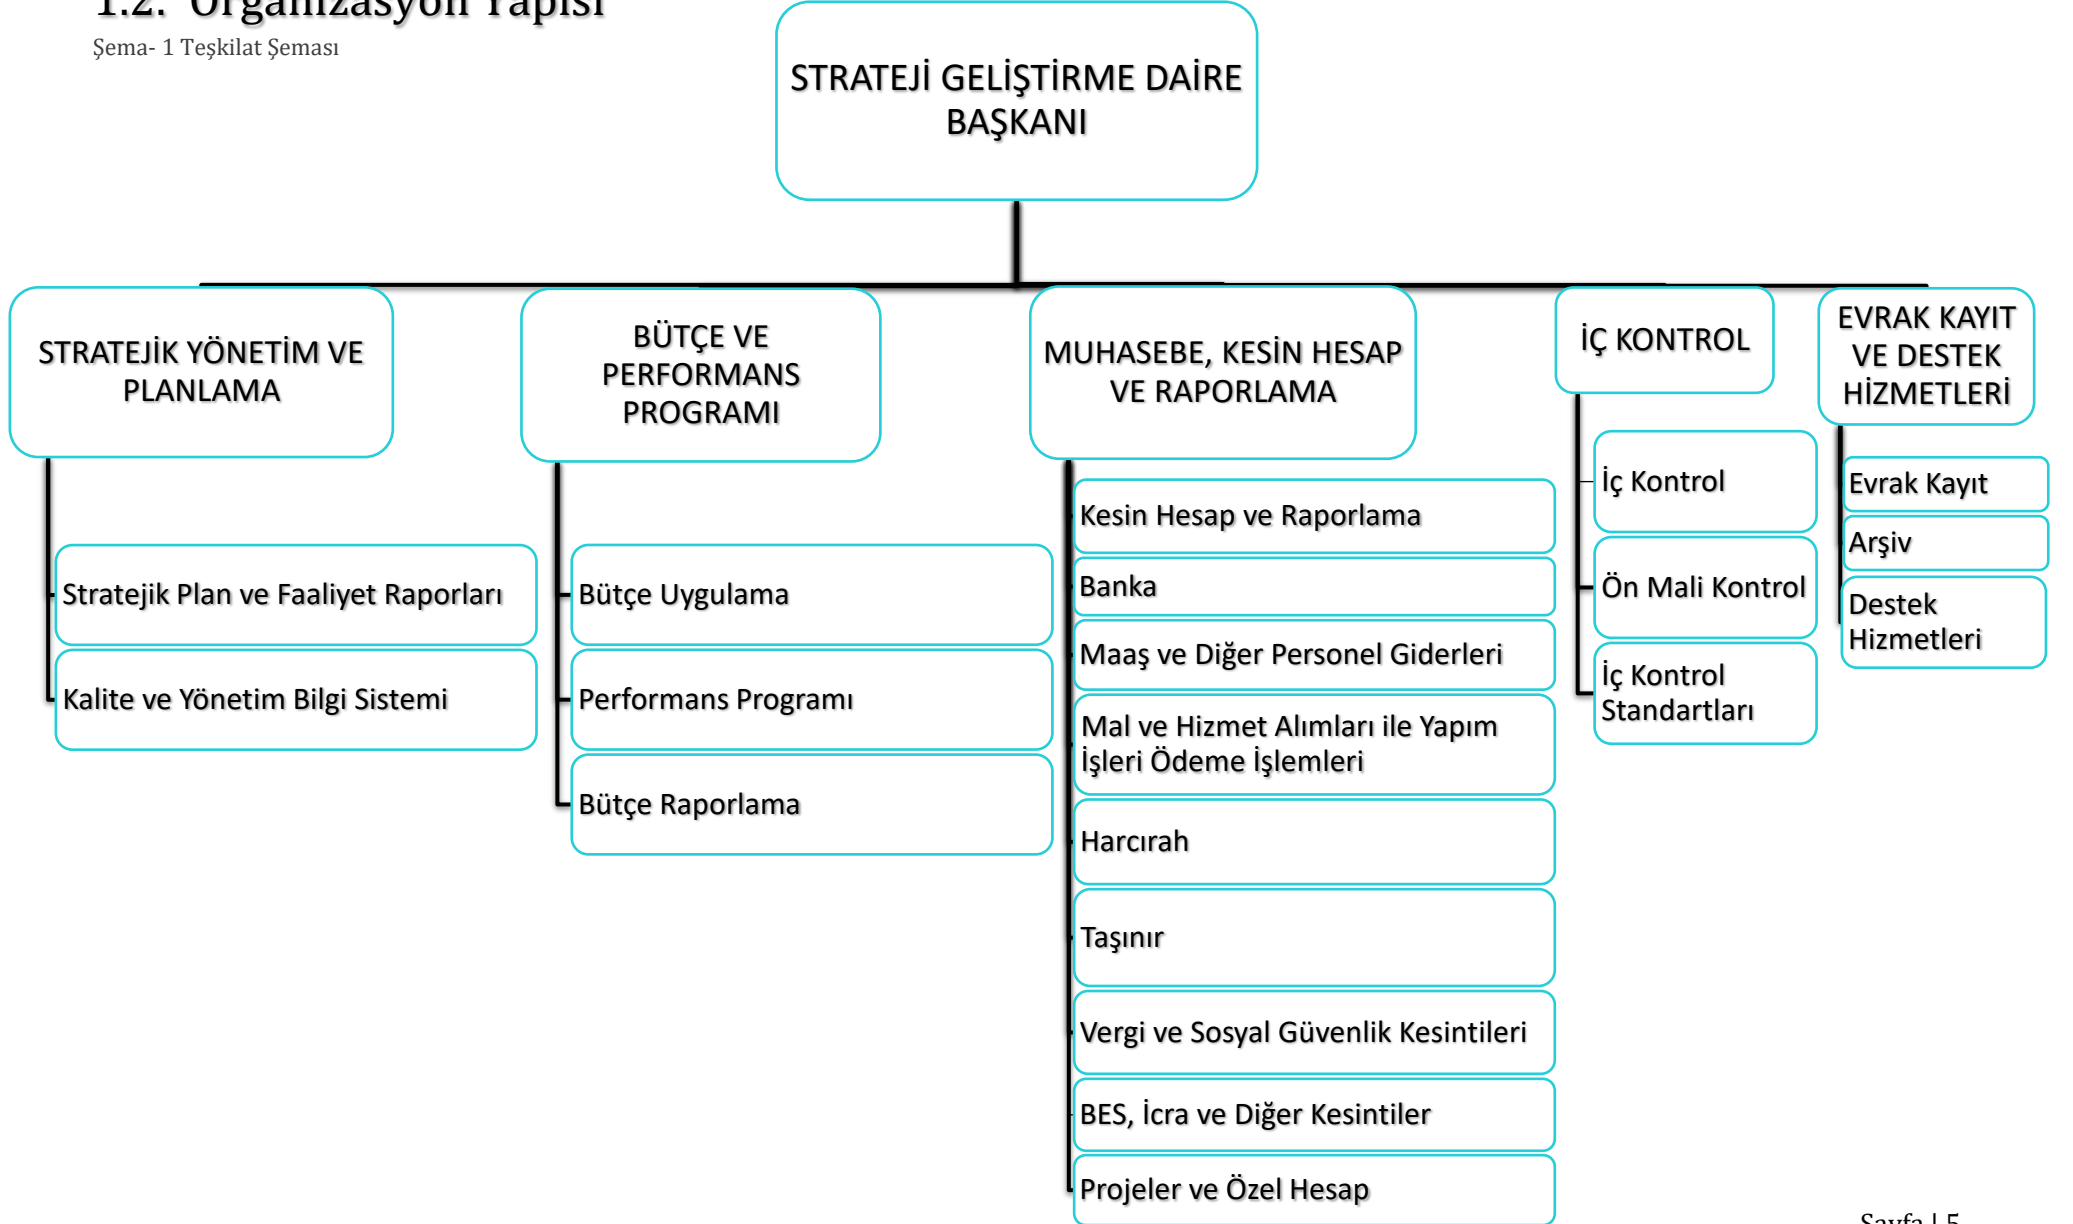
1.2. Organizasyon Yapısı

Şema- 1 Teşkilat Şeması

STRATEJİ GELİŞTİRME DAİRE BAŞKANI

STRATEJİK YÖNETİM VE PLANLAMA

Stratejik Plan ve Faaliyet Raporları

Kalite ve Yönetim Bilgi Sistemi

BÜTÇE VE PERFORMANS PROGRAMI

Bütçe Uygulama

Performans Programı

Bütçe Raporlama

MUHASEBE, KESİN HESAP VE RAPORLAMA

Kesin Hesap ve Raporlama

Banka

Maaş ve Diğer Personel Giderleri

Mal ve Hizmet Alımları ile Yapım İşleri Ödeme İşlemleri

Harcırah

Taşınır

Vergi ve Sosyal Güvenlik Kesintileri

BES, İcra ve Diğer Kesintiler

Projeler ve Özel Hesap

İÇ KONTROL

İç Kontrol

Ön Mali Kontrol

İç Kontrol Standartları

EVRAK KAYIT VE DESTEK HİZMETLERİ

Evrak Kayıt

Arşiv

Destek Hizmetleri

Sayfa | 5